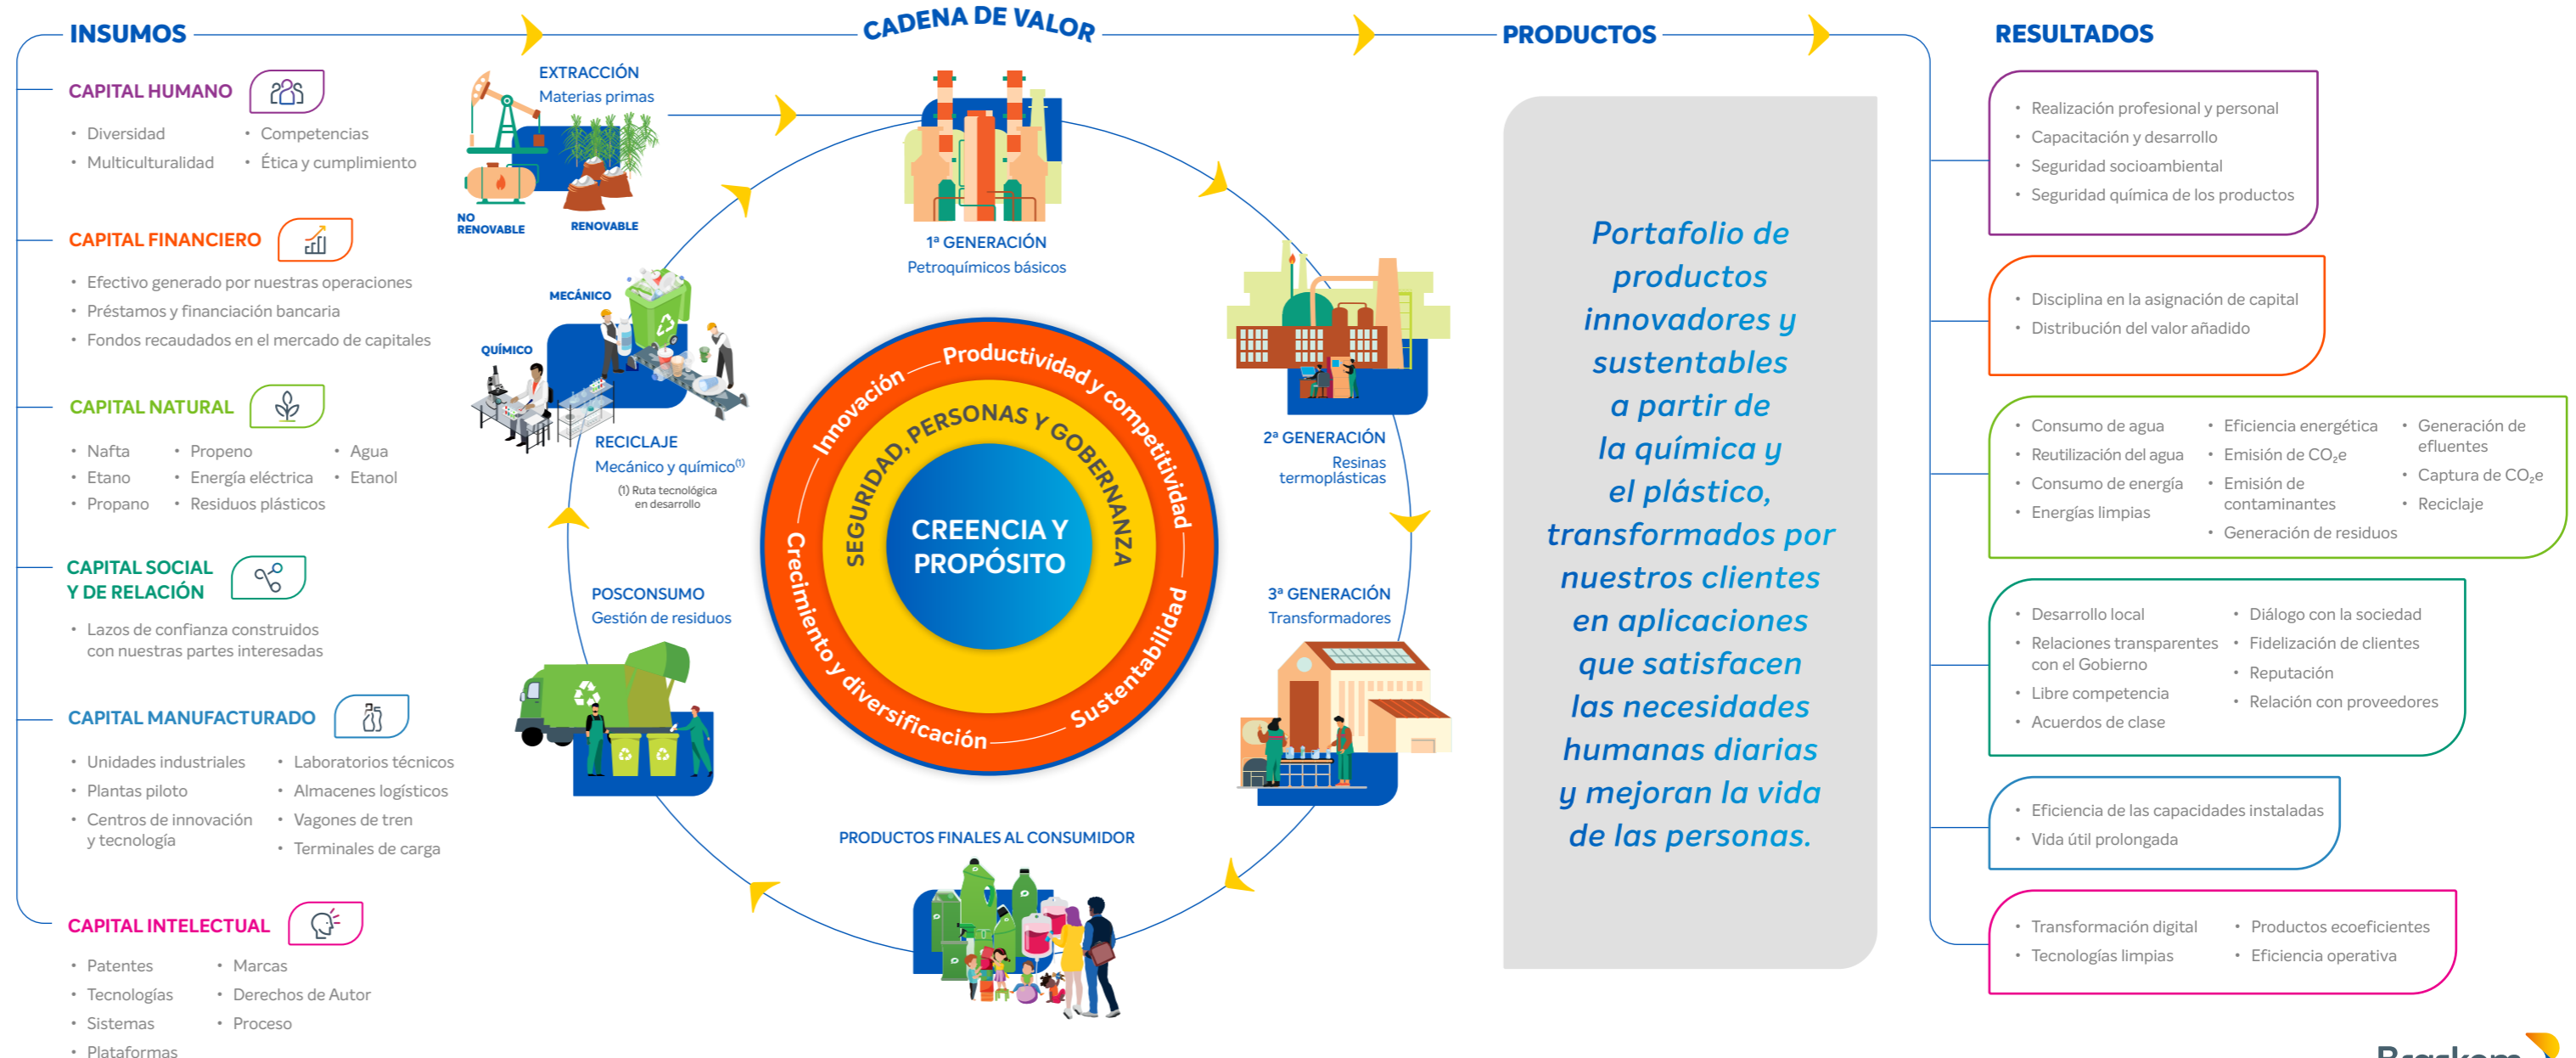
INSUMOS

CADENA DE VALOR

PRODUCTOS

RESULTADOS

CAPITAL HUMANO

• Diversidad
• Multiculturalidad
• Competencias
• Ética y cumplimiento

CAPITAL FINANCIERO

• Efectivo generado por nuestras operaciones
• Préstamos y financiación bancaria
• Fondos recaudados en el mercado de capitales

CAPITAL NATURAL

• Nafta
• Etano
• Propano
• Propeno
• Energía eléctrica
• Residuos plásticos
• Agua
• Etanol

CAPITAL SOCIAL Y DE RELACIÓN

• Lazos de confianza construidos con nuestras partes interesadas

CAPITAL MANUFACTURADO

• Unidades industriales
• Plantas piloto
• Centros de innovación y tecnología
• Laboratorios técnicos
• Almacenes logísticos
• Vagones de tren
• Terminales de carga

CAPITAL INTELECTUAL

• Patentes
• Tecnologías
• Sistemas
• Plataformas
• Marcas
• Derechos de Autor
• Proceso

EXTRACCIÓN
Materias primas

NO RENOVABLE

RENOVABLE

1ª GENERACIÓN
Petroquímicos básicos

2ª GENERACIÓN
Resinas termoplásticas

3ª GENERACIÓN
Transformadores

PRODUCTOS FINALES AL CONSUMIDOR

POSCONSUMO
Gestión de residuos

RECICLAJE
Mecánico y químico$^{(1)}$
(1) Ruta tecnológica en desarrollo

MECÁNICO

QUÍMICO

Productividad y competitividad
Sustentabilidad
Crecimiento y diversificación
Innovación

SEGURIDAD, PERSONAS Y GOBERNANZA

CREENCIA Y PROPÓSITO

Portafolio de productos innovadores y sustentables a partir de la química y el plástico, transformados por nuestros clientes en aplicaciones que satisfacen las necesidades humanas diarias y mejoran la vida de las personas.

• Realización profesional y personal
• Capacitación y desarrollo
• Seguridad socioambiental
• Seguridad química de los productos

• Disciplina en la asignación de capital
• Distribución del valor añadido

• Consumo de agua
• Reutilización del agua
• Consumo de energía
• Energías limpias
• Eficiencia energética
• Emisión de $CO_2e$
• Emisión de contaminantes
• Generación de residuos
• Generación de efluentes
• Captura de $CO_2e$
• Reciclaje

• Desarrollo local
• Relaciones transparentes con el Gobierno
• Libre competencia
• Acuerdos de clase
• Diálogo con la sociedad
• Fidelización de clientes
• Reputación
• Relación con proveedores

• Eficiencia de las capacidades instaladas
• Vida útil prolongada

• Transformación digital
• Tecnologías limpias
• Productos ecoeficientes
• Eficiencia operativa

Braskem